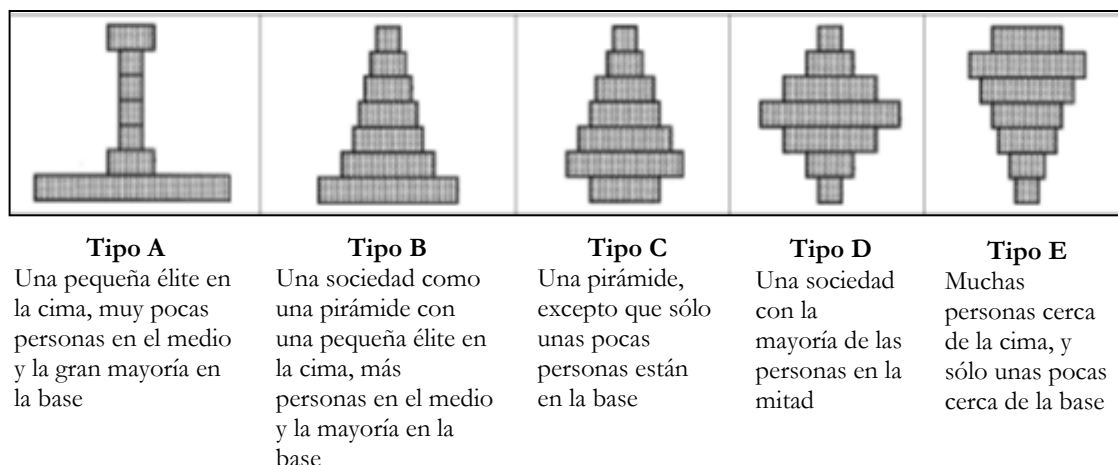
| Tipo A | Tipo B | Tipo C | Tipo D | Tipo E |
|---|---|---|---|---|
| Una pequeña élite en la cima, muy pocas personas en el medio y la gran mayoría en la base | Una sociedad como una pirámide con una pequeña élite en la cima, más personas en el medio y la mayoría en la base | Una pirámide, excepto que sólo unas pocas personas están en la base | Una sociedad con la mayoría de las personas en la mitad | Muchas personas cerca de la cima, y sólo unas pocas cerca de la base |